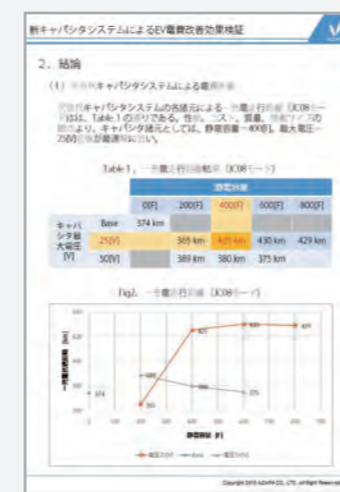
新キャパシタシステムによるEV電費改善効果検証

2. 結論

(1) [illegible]キャパシタシステムによる電費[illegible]

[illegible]キャパシタシステムの各諸元による一充電走行距離（JC08モード）は、Table.1の通りである。性能、コスト、重量、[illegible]の観点より、キャパシタ諸元としては、静電容量=400[F]、最大電圧=25[V][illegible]が最適と言える。

Table 1. 一充電走行距離 (JC08モード)

| | | 静電容量 | | | | |
|---|---|---|---|---|---|---|
| | | 0[F] | 200[F] | 400[F] | 600[F] | 800[F] |
| キャパシタ最大電圧[V] | Base | 374 km | | | | |
| | 25[V] | | 385 km | 425 km | 430 km | 429 km |
| | 50[V] | | 389 km | 380 km | 375 km | |

Fig2. 一充電走行距離 (JC08モード)

一充電走行距離 [km]

374

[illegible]

425

430

429

389

380

375

静電容量 [F]

電圧25V　Base　電圧50V

Copyright 2015 ADVAN CO., LTD. All Right Reserved